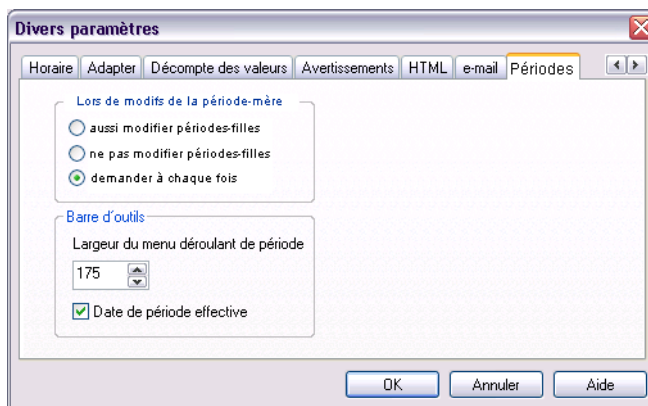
Divers paramètres

Horaire | Adapter | Décompte des valeurs | Avertissements | HTML | e-mail | Périodes

Lors de modifs de la période-mère
aussi modifier périodes-filles
ne pas modifier périodes-filles
demander à chaque fois

Barre d'outils
Largeur du menu déroulant de période
175
Date de période effective

OK
Annuler
Aide